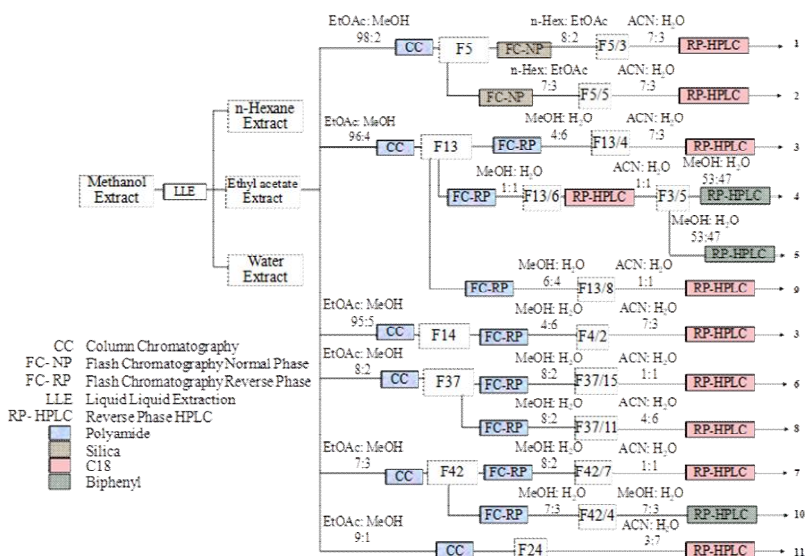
Methanol Extract

LLE

n-Hexane Extract

Ethyl acetate Extract

Water Extract

EtOAc: MeOH 98:2

CC

F5

FC-NP

n-Hex: EtOAc 8:2

F5/3

ACN: H$_2$O 7:3

RP-HPLC

1

FC-NP

n-Hex: EtOAc 7:3

F5/5

ACN: H$_2$O 7:3

RP-HPLC

2

EtOAc: MeOH 96:4

CC

F13

FC-RP

MeOH: H$_2$O 4:6

F13/4

ACN: H$_2$O 7:3

RP-HPLC

3

FC-RP

MeOH: H$_2$O 1:1

F13/6

RP-HPLC

ACN: H$_2$O 1:1

F3/5

MeOH: H$_2$O 53:47

RP-HPLC

4

MeOH: H$_2$O 53:47

RP-HPLC

5

FC-RP

MeOH: H$_2$O 6:4

F13/8

ACN: H$_2$O 1:1

RP-HPLC

9

EtOAc: MeOH 95:5

CC

F14

FC-RP

MeOH: H$_2$O 4:6

F4/2

ACN: H$_2$O 7:3

RP-HPLC

3

EtOAc: MeOH 8:2

CC

F37

FC-RP

MeOH: H$_2$O 8:2

F37/15

ACN: H$_2$O 1:1

RP-HPLC

6

FC-RP

MeOH: H$_2$O 8:2

F37/11

ACN: H$_2$O 4:6

RP-HPLC

8

EtOAc: MeOH 7:3

CC

F42

FC-RP

MeOH: H$_2$O 8:2

F42/7

ACN: H$_2$O 1:1

RP-HPLC

7

FC-RP

MeOH: H$_2$O 7:3

F42/4

MeOH: H$_2$O 7:3

RP-HPLC

10

EtOAc: MeOH 9:1

CC

F24

ACN: H$_2$O 3:7

RP-HPLC

11

CC Column Chromatography
FC- NP Flash Chromatography Normal Phase
FC- RP Flash Chromatography Reverse Phase
LLE Liquid Liquid Extraction
RP- HPLC Reverse Phase HPLC
Polyamide
Silica
C18
Biphenyl